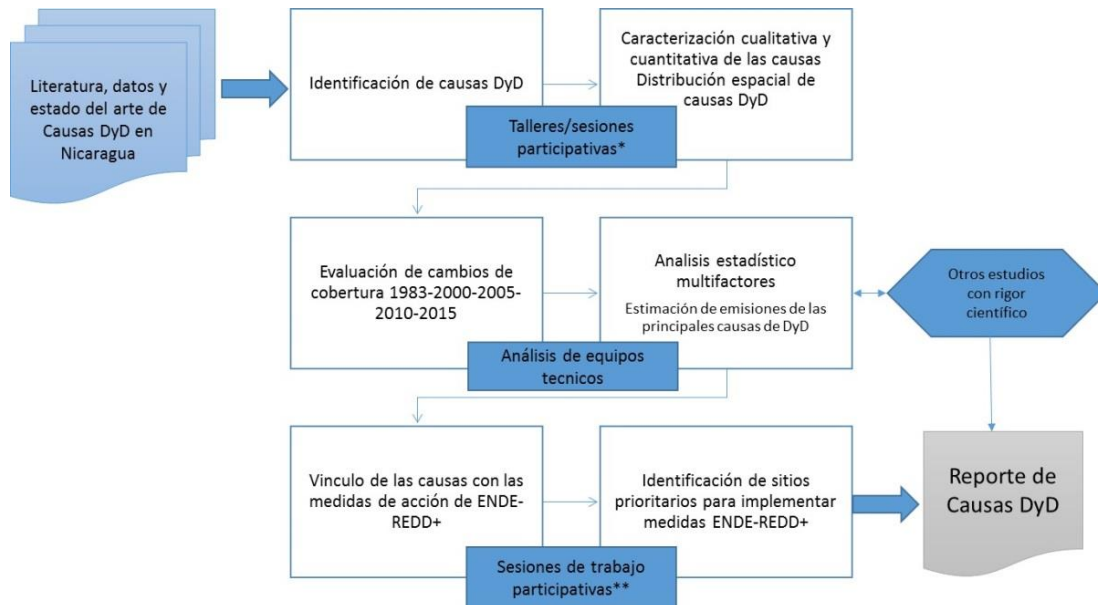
Literatura, datos y estado del arte de Causas DyD en Nicaragua

Identificación de causas DyD

Caracterización cualitativa y cuantitativa de las causas Distribución espacial de causas DyD

Talleres/sesiones participativas*

Evaluación de cambios de cobertura 1983-2000-2005-2010-2015

Analisis estadístico multifactores

Estimación de emisiones de las principales causas de DyD

Otros estudios con rigor científico

Análisis de equipos tecnicos

Vinculo de las causas con las medidas de acción de ENDE-REDD+

Identificación de sitios prioritarios para implementar medidas ENDE-REDD+

Reporte de Causas DyD

Sesiones de trabajo participativas**